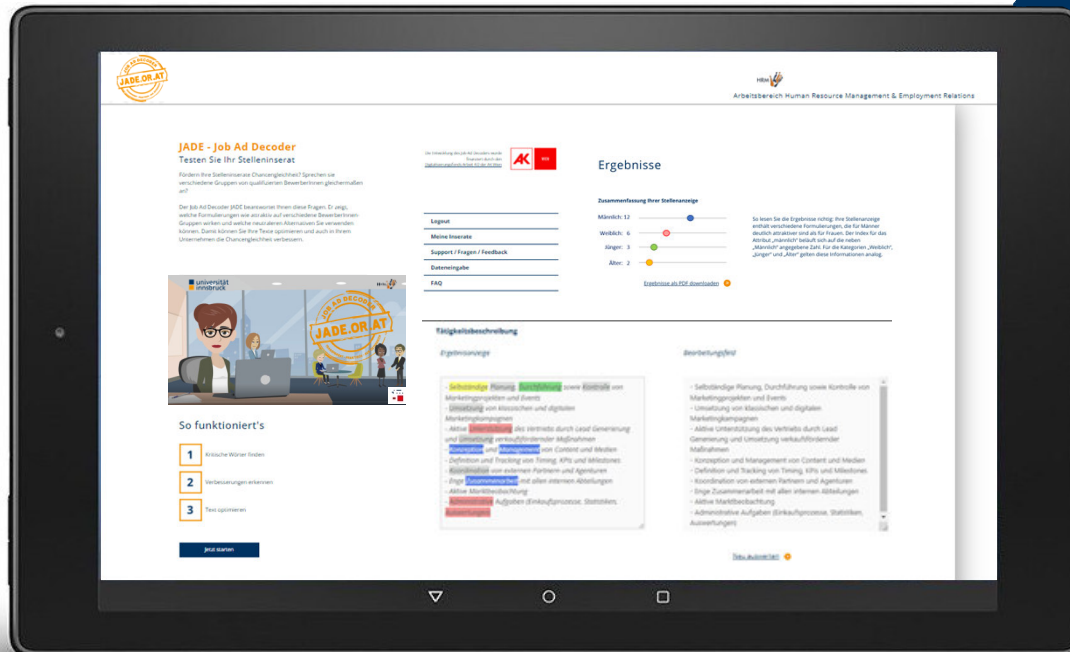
JADE.OR.AT

HRM

Arbeitsbereich Human Resource Management & Employment Relations

JADE - Job Ad Decoder

Testen Sie Ihr Stelleninserat

Fördern Ihre Stelleninserate Chancengleichheit? Sprechen sie verschiedene Gruppen von qualifizierten BewerberInnen gleichermaßen an?

Der Job Ad Decoder JADE beantwortet Ihnen diese Fragen. Er zeigt, welche Formulierungen wie attraktiv auf verschiedene BewerberInnen Gruppen wirken und welche neutraleren Alternativen Sie verwenden können. Damit können Sie Ihre Texte optimieren und auch in Ihrem Unternehmen die Chancengleichheit verbessern.

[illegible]

AK

Ergebnisse

Zusammenfassung Ihrer Stellenanzeige

Männlich: 12

Weiblich: 6

Jünger: 3

Älter: 2

So lesen Sie die Ergebnisse richtig: Ihre Stellenanzeige enthält verschiedene Formulierungen, die für Männer deutlich attraktiver sind als für Frauen. Der Index für das Attribut „männlich" beläuft sich auf die neben „Männlich" angegebene Zahl. Für die Kategorien „Weiblich", „Jünger" und „Älter" gelten diese Informationen analog.

Logout

Meine Inserate

Support / Fragen / Feedback

Dateneingabe

FAQ

Ergebnisse als PDF downloaden

universität innsbruck

JADE.OR.AT

Tätigkeitsbeschreibung

Ergebnisanzeige

Bearbeitungsfeld

- Selbständige Planung, Durchführung sowie Kontrolle von Marketingprojekten und Events
- Umsetzung von klassischen und digitalen Marketingkampagnen
- Aktive Unterstützung des Vertriebs durch Lead Generierung und Umsetzung verkaufsfördernder Maßnahmen
- Konzeption und Management von Content und Medien
- Definition und Tracking von Timing, KPIs und Milestones
- Koordination von externen Partnern und Agenturen
- Enge Zusammenarbeit mit allen internen Abteilungen
- Aktive Marktbeobachtung
- Administrative Aufgaben (Einkaufsprozesse, Statistiken, Auswertungen)

- Selbständige Planung, Durchführung sowie Kontrolle von Marketingprojekten und Events
- Umsetzung von klassischen und digitalen Marketingkampagnen
- Aktive Unterstützung des Vertriebs durch Lead Generierung und Umsetzung verkaufsfördernder Maßnahmen
- Konzeption und Management von Content und Medien
- Definition und Tracking von Timing, KPIs und Milestones
- Koordination von externen Partnern und Agenturen
- Enge Zusammenarbeit mit allen internen Abteilungen
- Aktive Marktbeobachtung
- Administrative Aufgaben (Einkaufsprozesse, Statistiken, Auswertungen)

So funktioniert's

1 Kritische Wörter finden

2 Verbesserungen erkennen

3 Text optimieren

Jetzt starten

Neu auswerten